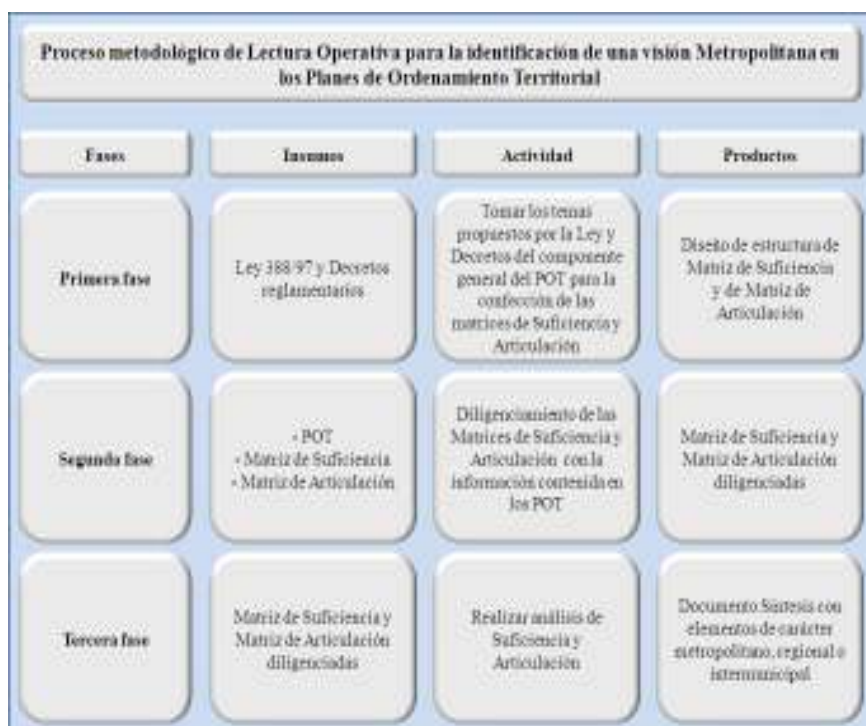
Proceso metodológico de Lectura Operativa para la identificación de una visión Metropolitana en los Planes de Ordenamiento Territorial

| Fases | Insumos | Actividad | Productos |
|---|---|---|---|
| Primera fase | Ley 388/97 y Decretos reglamentarios | Tomar los temas propuestos por la Ley y Decretos del componente general del POT para la confección de las matrices de Suficiencia y Articulación | Diseño de estructura de Matriz de Suficiencia y de Matriz de Articulación |
| Segunda fase | - POT - Matriz de Suficiencia - Matriz de Articulación | Diligenciamiento de las Matrices de Suficiencia y Articulación con la información contenida en los POT | Matriz de Suficiencia y Matriz de Articulación diligenciadas |
| Tercera fase | Matriz de Suficiencia y Matriz de Articulación diligenciadas | Realizar análisis de Suficiencia y Articulación | Documento Síntesis con elementos de carácter metropolitano, regional o intermunicipal |